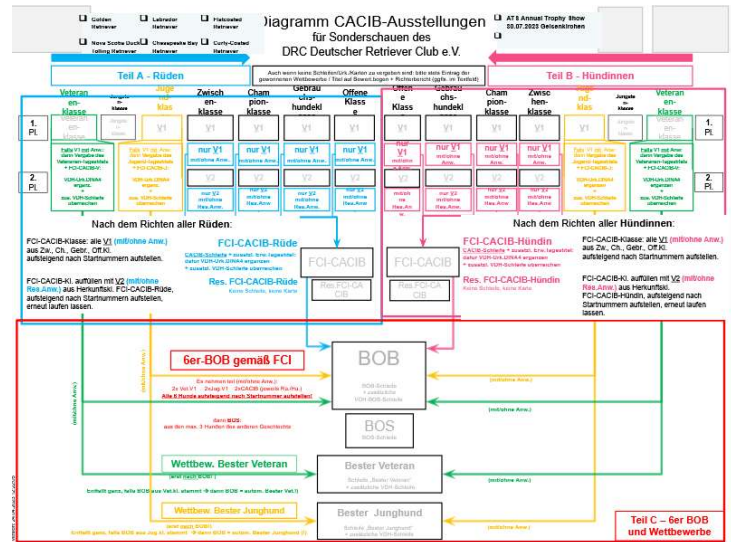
Golden Retriever
Labrador Retriever
Flatcoated Retriever
Nova Scotia Duck Tolling Retriever
Chesapeake Bay Retriever
Curly-Coated Retriever

Diagramm CACIB-Ausstellungen
für Sonderschauen des
DRC Deutscher Retriever Club e.V.

AT 6 Annual Trophy Show
30.07.2023 Gelsenkirchen

Teil A – Rüden

Auch wenn keine Schleifen/Urk./Karten zu vergeben sind: bitte stets Eintrag der gewonnenen Wettbewerbe / Titel auf Bewert.bogen + Richterbericht (ggfls. im Textfeld)

Teil B - Hündinnen

| Veteranenklasse | Jüngstenklasse | Jugendklasse | Zwischenklasse | Championklasse | Gebrauchshundeklasse | Offene Klasse | Offene Klasse | Gebrauchshundeklasse | Championklasse | Zwischenklasse | Jugendklasse | Jüngstenklasse | Veteranenklasse |
|---|---|---|---|---|---|---|---|---|---|---|---|---|---|
| Veteranen-klasse | Jüngsten-klasse | V1 | V1 | V1 | V1 | V1 | V1 | V1 | V1 | V1 | V1 | Jüngsten-klasse | Veteranen-klasse |

1. Pl.
2. Pl.

Falls V1 mit Anw.: dann Vergabe des Veteranen-Jugendtitels + FCI-CACIB-V
VDH-Urk./DRAA ergänz. + bzw. VDH-Schleife überreichen

Falls V1 mit Anw.: dann Vergabe des Jugend-Jugendtitels + FCI-CACIB-J
VDH-Urk./DRAA ergänzen + bzw. VDH-Schleife überreichen

nur V1 mit/ohne Anw.
nur V2 mit/ohne Res.Anw.

Nach dem Richten aller Rüden:

FCI-CACIB-Klasse: alle V1 (mit/ohne Anw.) aus Zw., Ch., Gebr., Off.Kl. aufsteigend nach Startnummern aufstellen.

FCI-CACIB-Kl. auffüllen mit V2 (mit/ohne Res.Anw.) aus Herkunftskl. FCI-CACIB-Rüde, aufsteigend nach Startnummern aufstellen, erneut laufen lassen.

FCI-CACIB-Rüde
CACIB-Schleife + zusätzl. Urk./vgedruckt dafür VDH-Urk./DRAA ergänzen + zusätzl. VDH-Schleife überreichen

Res. FCI-CACIB-Rüde
Keine Schleife, keine Karte

FCI-CACIB
Res.FCI-CACIB

FCI-CACIB
Res.FCI-CACIB

Nach dem Richten aller Hündinnen:

FCI-CACIB-Hündin
CACIB-Schleife + zusätzl. Urk./vgedruckt dafür VDH-Urk./DRAA ergänzen + zusätzl. VDH-Schleife überreichen

Res. FCI-CACIB-Hündin
Keine Schleife, keine Karte

FCI-CACIB-Klasse: alle V1 (mit/ohne Anw.) aus Zw., Ch., Gebr., Off.Kl. aufsteigend nach Startnummern aufstellen.

FCI-CACIB-Kl. auffüllen mit V2 (mit/ohne Res.Anw.) aus Herkunftskl. FCI-CACIB-Hündin, aufsteigend nach Startnummern aufstellen, erneut laufen lassen.

6er-BOB gemäß FCI

Es nehmen teil (mit/ohne Anw.):
2x Vet.V1 2x Jug.V1 2xCACIB (jeweils Rü./Hu.)
Alle 6 Hunde aufsteigend nach Startnummer aufstellen!

BOB
BOB-Schleife + zusätzlich VDH-BOB-Schleife

(mit/ohne Anw.)

dann BOS:
aus den max. 3 Hunden des anderen Geschlechts

BOS
BOS-Schleife

Wettbew. Bester Veteran
(evtl. nach BOB!)
Entfällt ggfs, falls BOB aus Vet.Kl. stammt → dann BOB = autom. Bester Vet.!

Bester Veteran
Schleife „Bester Veteran" + zusätzliche VDH-Schleife

Wettbew. Bester Junghund
(evtl. nach BOB!)
Entfällt ggfs, falls BOB aus Jug.Kl. stammt → dann BOB = autom. Bester Junghund!

Bester Junghund
Schleife „Bester Junghund" + zusätzliche VDH-Schleife

Teil C – 6er BOB und Wettbewerbe